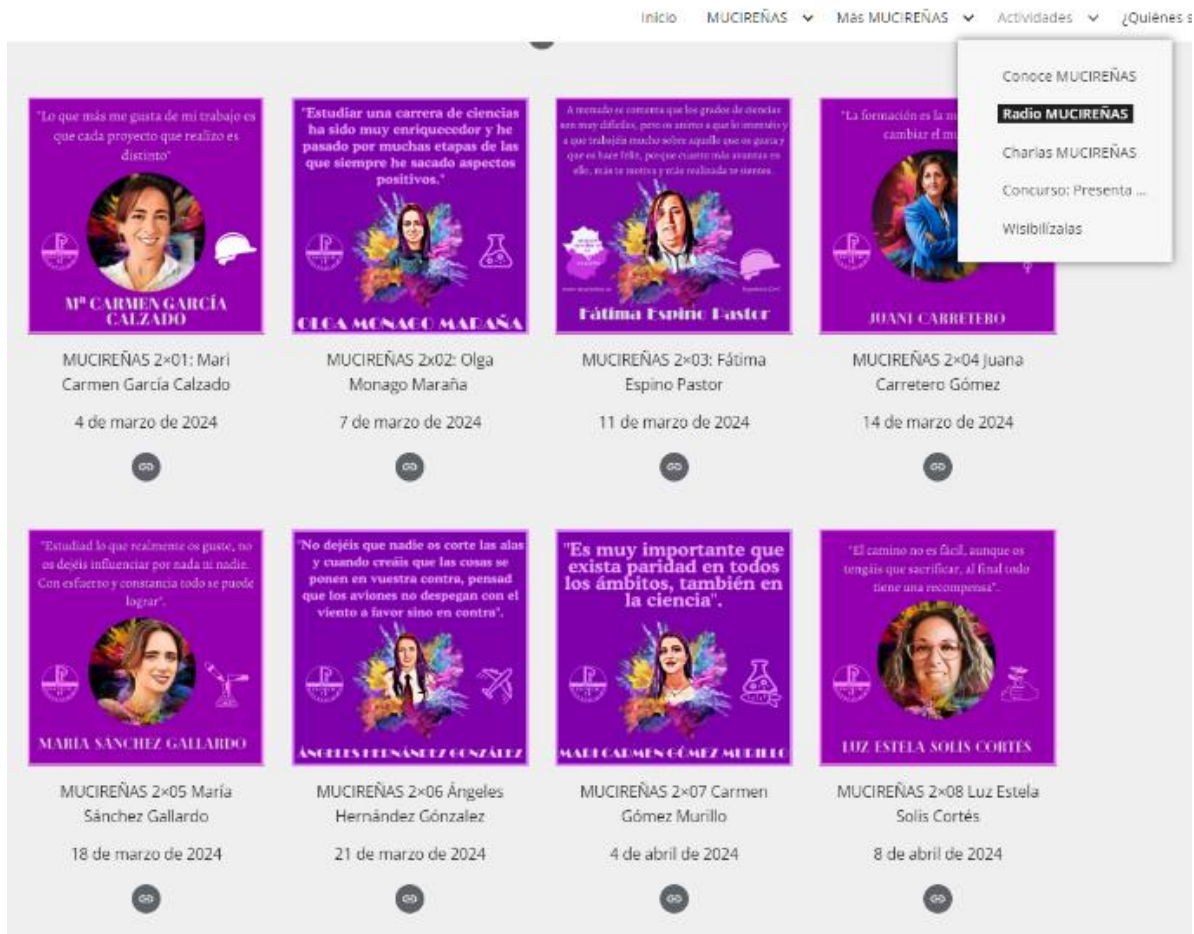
Inicio MUCIREÑAS Más MUCIREÑAS Actividades ¿Quiénes s

Conoce MUCIREÑAS
Radio MUCIREÑAS
Charlas MUCIREÑAS
Concurso: Presenta ...
Wisibilízalas

"Lo que más me gusta de mi trabajo es que cada proyecto que realizo es distinto"

Mª CARMEN GARCÍA CALZADO

MUCIREÑAS 2×01: Mari Carmen García Calzado

4 de marzo de 2024

"Estudiar una carrera de ciencias ha sido muy enriquecedor y he pasado por muchas etapas de las que siempre he sacado aspectos positivos."

OLGA MONAGO MARAÑA

MUCIREÑAS 2×02: Olga Monago Maraña

7 de marzo de 2024

A menudo se comenta que los grados de ciencias son muy difíciles, pero os animo a que lo intentéis y a que trabajéis mucho sobre aquello que os gusta y que os hace feliz, porque cuanto más avanzas en ello, más te motiva y más realizada te sientes.

Fátima Espino Pastor

MUCIREÑAS 2×03: Fátima Espino Pastor

11 de marzo de 2024

"La formación es la m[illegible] cambiar el m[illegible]

JUANI CARRETERO

MUCIREÑAS 2×04 Juana Carretero Gómez

14 de marzo de 2024

"Estudiad lo que realmente os guste, no os dejéis influenciar por nada ni nadie. Con esfuerzo y constancia todo se puede lograr".

MARIA SANCHEZ GALLARDO

MUCIREÑAS 2×05 María Sánchez Gallardo

18 de marzo de 2024

"No dejéis que nadie os corte las alas y cuando creáis que las cosas se ponen en vuestra contra, pensad que los aviones no despegan con el viento a favor sino en contra".

ÁNGELES HERNÁNDEZ GONZÁLEZ

MUCIREÑAS 2×06 Ángeles Hernández Gónzalez

21 de marzo de 2024

"Es muy importante que exista paridad en todos los ámbitos, también en la ciencia".

MARI CARMEN GÓMEZ MURILLO

MUCIREÑAS 2×07 Carmen Gómez Murillo

4 de abril de 2024

"El camino no es fácil, aunque os tengáis que sacrificar, al final todo tiene una recompensa".

LUZ ESTELA SOLIS CORTÉS

MUCIREÑAS 2×08 Luz Estela Solis Cortés

8 de abril de 2024